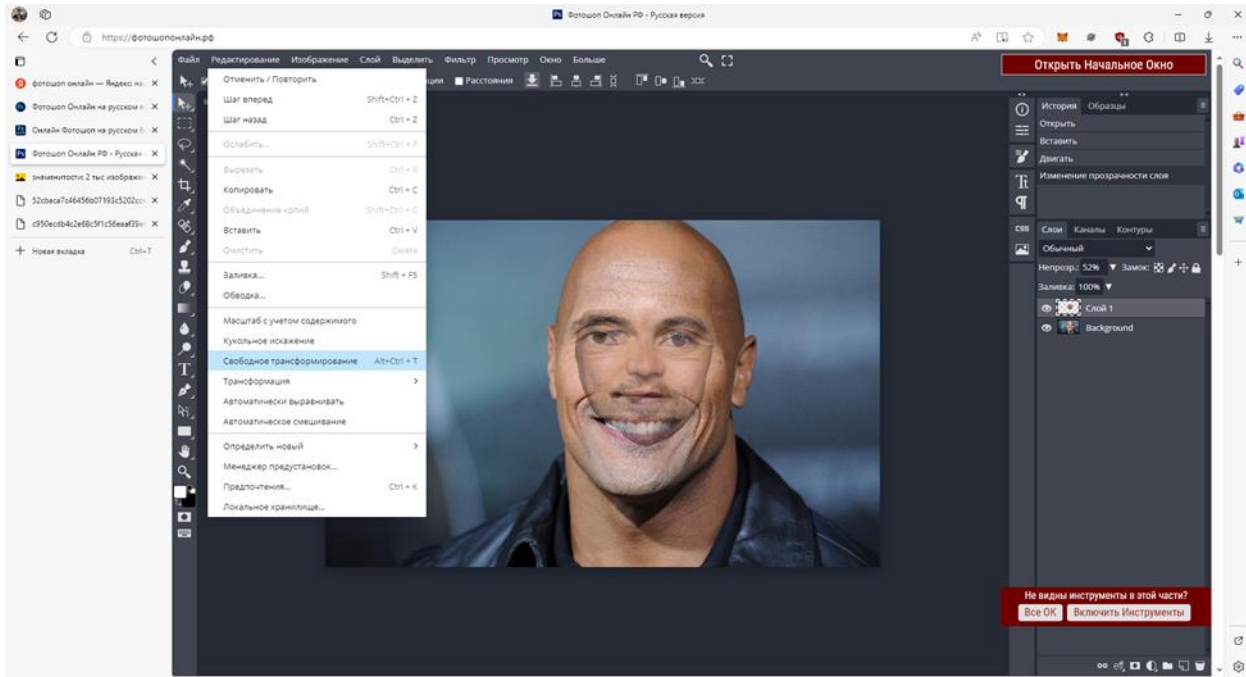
Фотошоп Онлайн РФ - Русская версия

https://фотошопонлайн.рф

фотошоп онлайн — Яндекс: на
Фотошоп Онлайн на русском
Онлайн Фотошоп на русском
Фотошоп Онлайн РФ - Русская
знаменитости 2 тыс изображ
52cbaca7c46456b07193c5202cc
c950ecdb4c2e68c5f1c56eaaf39
+ Новая вкладка Ctrl+T

Файл Редактирование Изображение Слой Выделить Фильтр Просмотр Окно Больше

ции Расстояния

Отменить / Повторить
Шаг вперед Shift+Ctrl + Z
Шаг назад Ctrl + Z
Ослабить... Shift+Ctrl + F
Вырезать Ctrl + X
Копировать Ctrl + C
Объединение копий Shift+Ctrl + C
Вставить Ctrl + V
Очистить Delete
Заливка... Shift + F5
Обводка...
Масштаб с учетом содержимого
Кукольное искажение
Свободное трансформирование Alt+Ctrl + T
Трансформация
Автоматически выравнивать
Автоматическое смешивание
Определить новый
Менеджер предустановок...
Предпочтения... Ctrl + K
Локальное хранилище...

Открыть Начальное Окно

История Образцы
Открыть
Вставить
Двигать
Изменение прозрачности слоя

CSS
Слои Каналы Контуры
Обычный
Непрозр.: 52% Замок:
Заливка: 100%
Слой 1
Background

Не видны инструменты в этой части?
Все ОК Включить Инструменты